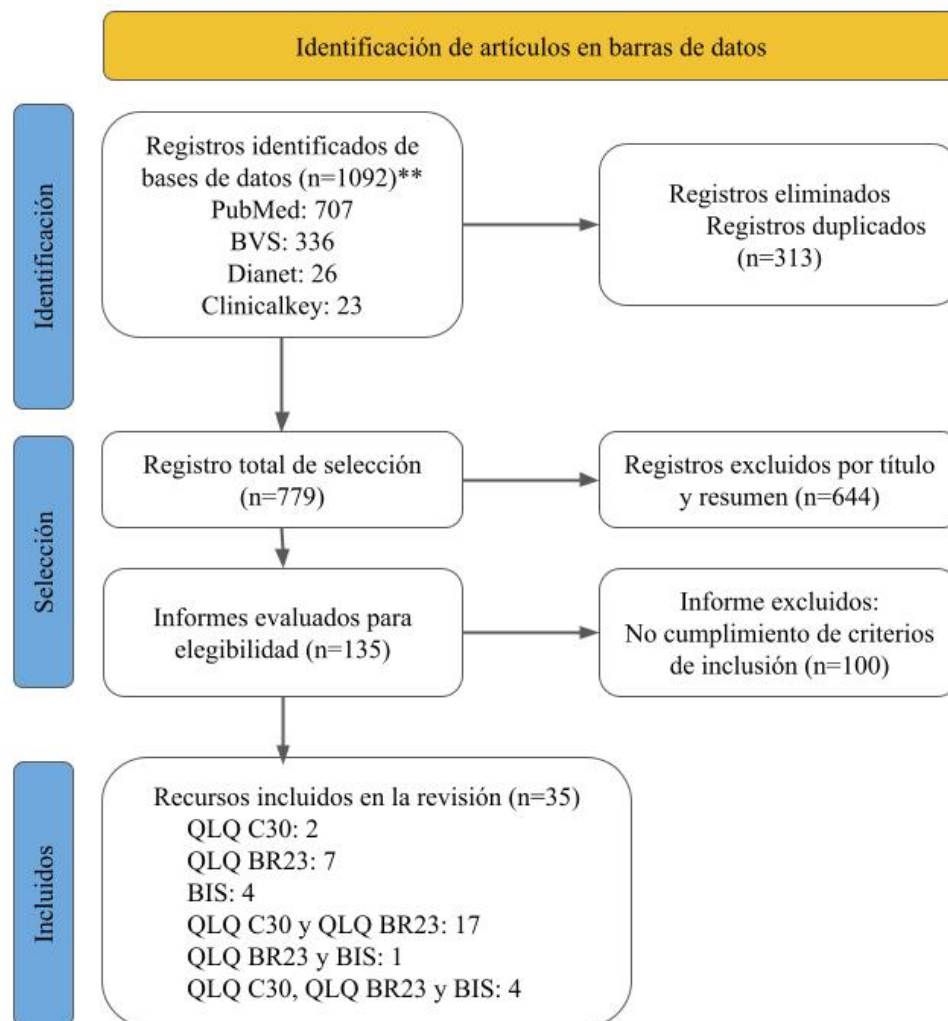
Identificación de artículos en barras de datos

Identificación

Registros identificados de bases de datos (n=1092)**
PubMed: 707
BVS: 336
Dianet: 26
Clinicalkey: 23

Registros eliminados
Registros duplicados
(n=313)

Selección

Registro total de selección (n=779)

Registros excluidos por título y resumen (n=644)

Informes evaluados para elegibilidad (n=135)

Informe excluidos:
No cumplimiento de criterios de inclusión (n=100)

Incluidos

Recursos incluidos en la revisión (n=35)
QLQ C30: 2
QLQ BR23: 7
BIS: 4
QLQ C30 y QLQ BR23: 17
QLQ BR23 y BIS: 1
QLQ C30, QLQ BR23 y BIS: 4